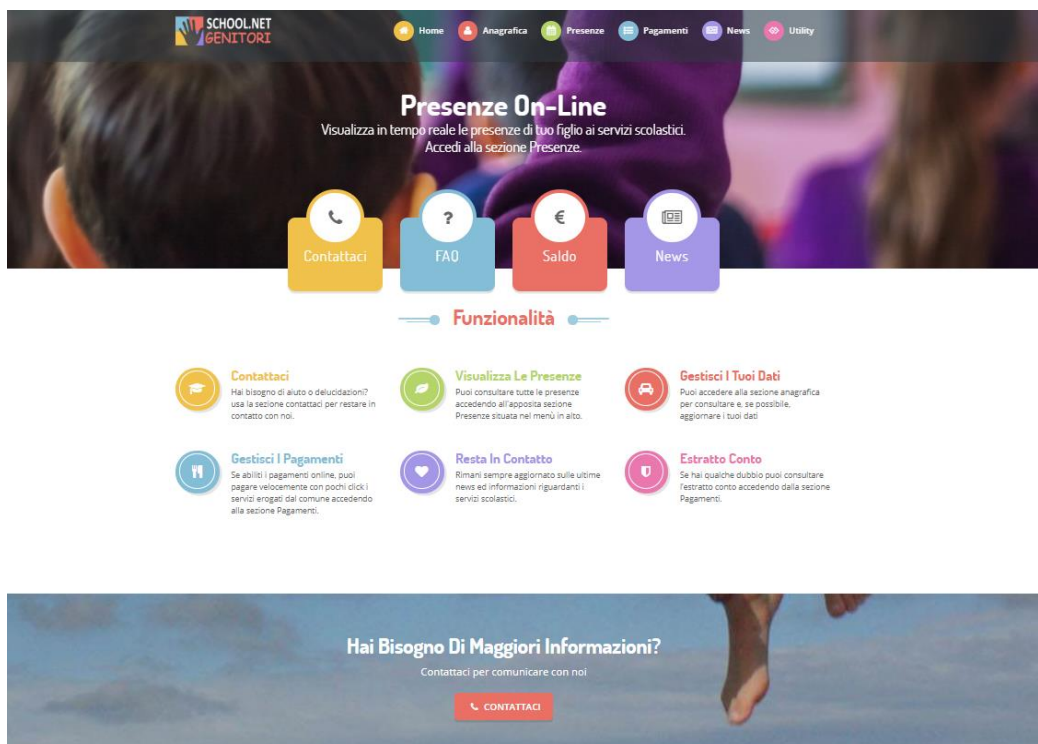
SCHOOL.NET GENITORI

Home Anagrafica Presenze Pagamenti News Utility

Presenze On-Line

Visualizza in tempo reale le presenze di tuo figlio ai servizi scolastici. Accedi alla sezione Presenze.

Contattaci FAQ Saldo News

Funzionalità

Contattaci
Hai bisogno di aiuto o delucidazioni? usa la sezione contattaci per restare in contatto con noi.

Visualizza Le Presenze
Puoi consultare tutte le presenze accedendo all'apposita sezione Presenze situata nel menù in alto.

Gestisci I Tuoi Dati
Puoi accedere alla sezione anagrafica per consultare e, se possibile, aggiornare i tuoi dati

Gestisci I Pagamenti
Se abiliti i pagamenti online, puoi pagare velocemente con pochi click i servizi erogati dal comune accedendo alla sezione Pagamenti.

Resta In Contatto
Rimani sempre aggiornato sulle ultime news ed informazioni riguardanti i servizi scolastici.

Estratto Conto
Se hai qualche dubbio puoi consultare l'estratto conto accedendo dalla sezione Pagamenti.

Hai Bisogno Di Maggiori Informazioni?

Contattaci per comunicare con noi

CONTATTACI